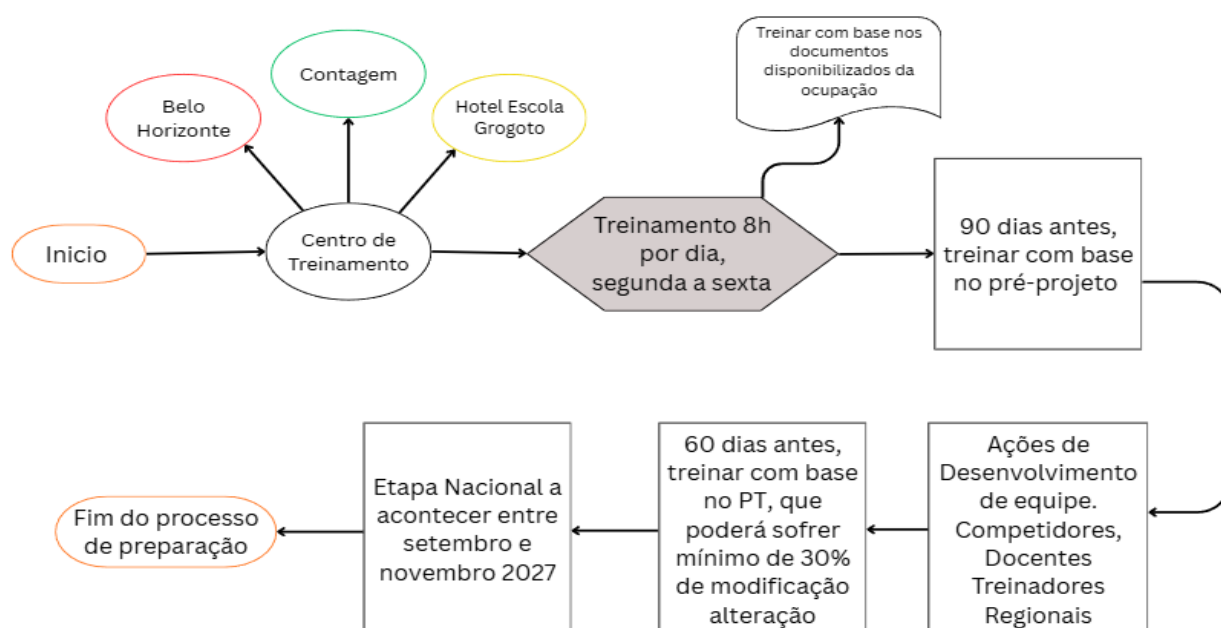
Treinar com base nos documentos disponibilizados da ocupação

Belo Horizonte

Contagem

Hotel Escola Grogoto

Inicio

Centro de Treinamento

Treinamento 8h por dia, segunda a sexta

90 dias antes, treinar com base no pré-projeto

Ações de Desenvolvimento de equipe. Competidores, Docentes Treinadores Regionais

60 dias antes, treinar com base no PT, que poderá sofrer mínimo de 30% de modificação alteração

Etapa Nacional a acontecer entre setembro e novembro 2027

Fim do processo de preparação